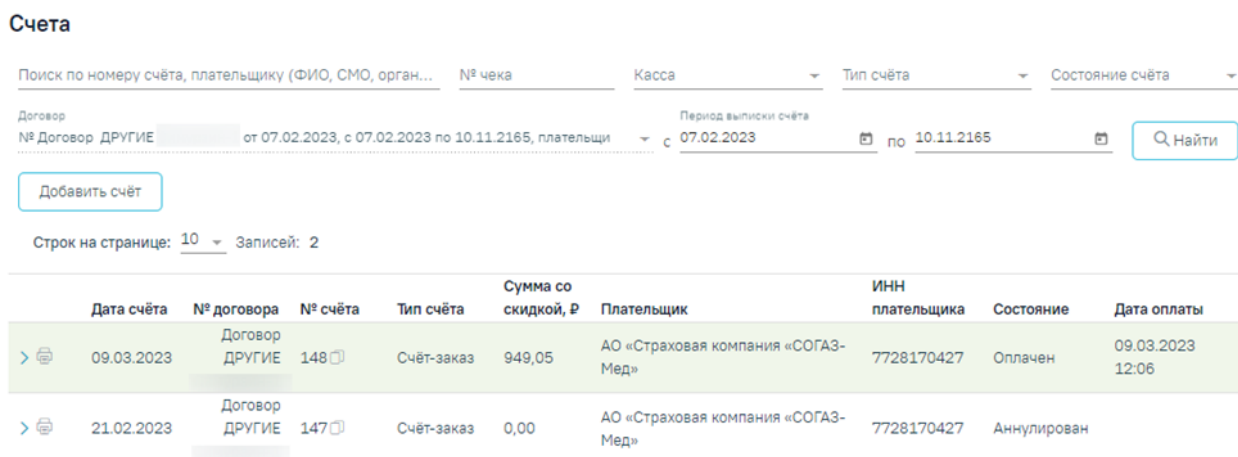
Счета

Поиск по номеру счёта, плательщику (ФИО, СМО, орган...

№ чека

Касса

Тип счёта

Состояние счёта

Договор

№ Договор ДРУГИЕ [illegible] от 07.02.2023, с 07.02.2023 по 10.11.2165, плательщи

с

Период выписки счёта

07.02.2023

по

10.11.2165

Найти

Добавить счёт

Строк на странице: 10

Записей: 2

| | Дата счёта | № договора | № счёта | Тип счёта | Сумма со скидкой, ₽ | Плательщик | ИНН плательщика | Состояние | Дата оплаты |
|---|---|---|---|---|---|---|---|---|---|
| | 09.03.2023 | Договор ДРУГИЕ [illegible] | 148 | Счёт-заказ | 949,05 | АО «Страховая компания «СОГАЗ-Мед» | 7728170427 | Оплачен | 09.03.2023 12:06 |
| | 21.02.2023 | Договор ДРУГИЕ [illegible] | 147 | Счёт-заказ | 0,00 | АО «Страховая компания «СОГАЗ-Мед» | 7728170427 | Аннулирован | |